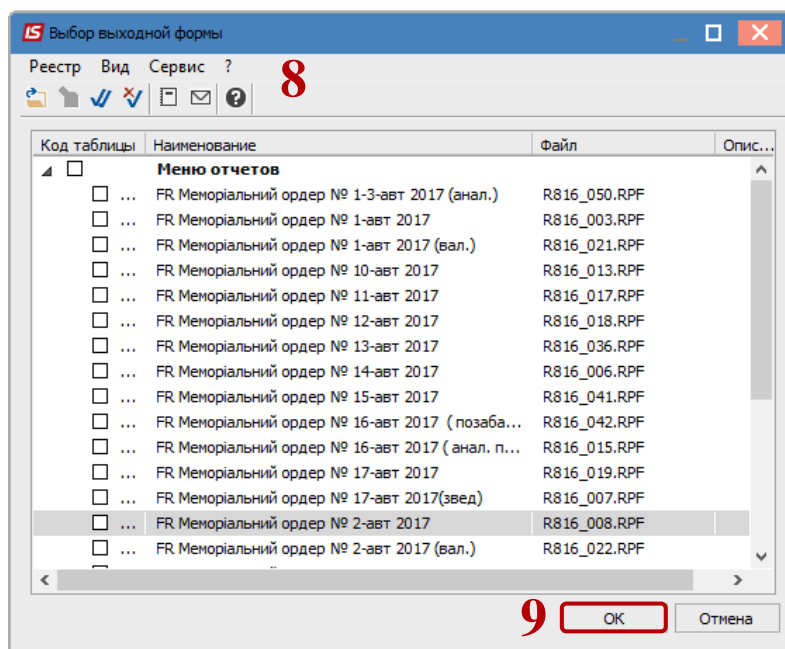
IS Выбор выходной формы

Реестр Вид Сервис ?

8

| Код таблицы | Наименование | Файл | Опис... |
|---|---|---|---|
| | Меню отчетов | | |
| ... | FR Меморіальний ордер № 1-3-авт 2017 (анал.) | R816_050.RPF | |
| ... | FR Меморіальний ордер № 1-авт 2017 | R816_003.RPF | |
| ... | FR Меморіальний ордер № 1-авт 2017 (вал.) | R816_021.RPF | |
| ... | FR Меморіальний ордер № 10-авт 2017 | R816_013.RPF | |
| ... | FR Меморіальний ордер № 11-авт 2017 | R816_017.RPF | |
| ... | FR Меморіальний ордер № 12-авт 2017 | R816_018.RPF | |
| ... | FR Меморіальний ордер № 13-авт 2017 | R816_036.RPF | |
| ... | FR Меморіальний ордер № 14-авт 2017 | R816_006.RPF | |
| ... | FR Меморіальний ордер № 15-авт 2017 | R816_041.RPF | |
| ... | FR Меморіальний ордер № 16-авт 2017 ( позаба... | R816_042.RPF | |
| ... | FR Меморіальний ордер № 16-авт 2017 ( анал. п... | R816_015.RPF | |
| ... | FR Меморіальний ордер № 17-авт 2017 | R816_019.RPF | |
| ... | FR Меморіальний ордер № 17-авт 2017(звед) | R816_007.RPF | |
| ... | FR Меморіальний ордер № 2-авт 2017 | R816_008.RPF | |
| ... | FR Меморіальний ордер № 2-авт 2017 (вал.) | R816_022.RPF | |

9 ОК Отмена